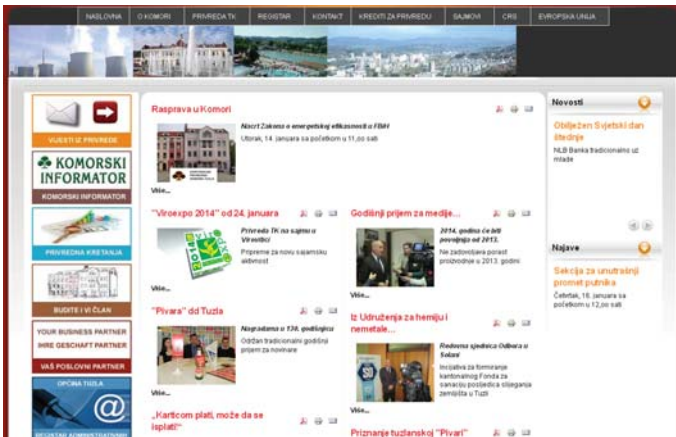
NASLOVNA | O KOMORI | PRIVREDA TK | REGISTAR | KONTAKT | KREDITI ZA PRIVREDU | SAJMOVI | CRS | EVROPSKA UNIJA

VIJESTI IZ PRIVREDE

KOMORSKI INFORMATOR

KOMORSKI INFORMATOR

PRIVREDNA KRETANJA

BUDITE I VI ČLAN

YOUR BUSINESS PARTNER
IHRE GESCHAFT PARTNER
VAŠ POSLOVNI PARTNER

OPĆINA TUZLA

Rasprava u Komori

Nacrt Zakona o energetskoj efikasnosti u FBiH

Utorak, 14. januara sa početkom u 11,00 sati

Više...

"Viroexpo 2014" od 24. januara

Privreda TK na sajmu u Virovitici

Pripreme za novu sajamsku aktivnost

Više...

Godišnji prijem za medije...

2014. godina će biti povoljnija od 2013.

Ne zadovoljava porast proizvodnje u 2013. godini

Više...

"Pivara" dd Tuzla

Nagrađena u 130. godišnjici

Održan tradicionalni godišnji prijem za novinare

Više...

Iz Udruženja za hemiju i nemetale...

Redovna sjednica Odbora u Sokolu

Incijativa za formiranje kantonalnog Fonda za sanaciju posljedica slijeganja zemljišta u Tuzli

Više...

„Karticom plati, može da se isplati!"

Priznanje tuzlanskoj "Pivari"

Novosti

Obilježen Svjetski dan štednje

NLB Banka tradicionalno uz mlade

Najave

Sekcija za unutrašnji promet putnika

Četvrtak, 16. januara sa početkom u 12,00 sati